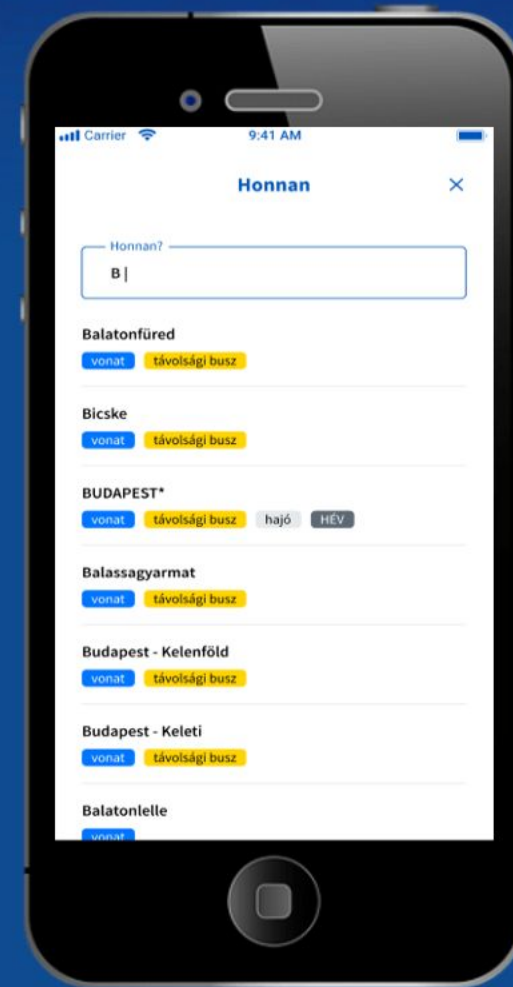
Carrier 9:41 AM

Honnan ×

Honnan?
B |

Balatonfüred
vonat távolsági busz

Bicske
vonat távolsági busz

BUDAPEST*
vonat távolsági busz hajó HÉV

Balassagyarmat
vonat távolsági busz

Budapest - Kelenföld
vonat távolsági busz

Budapest - Keleti
vonat távolsági busz

Balatonlelle
vonat